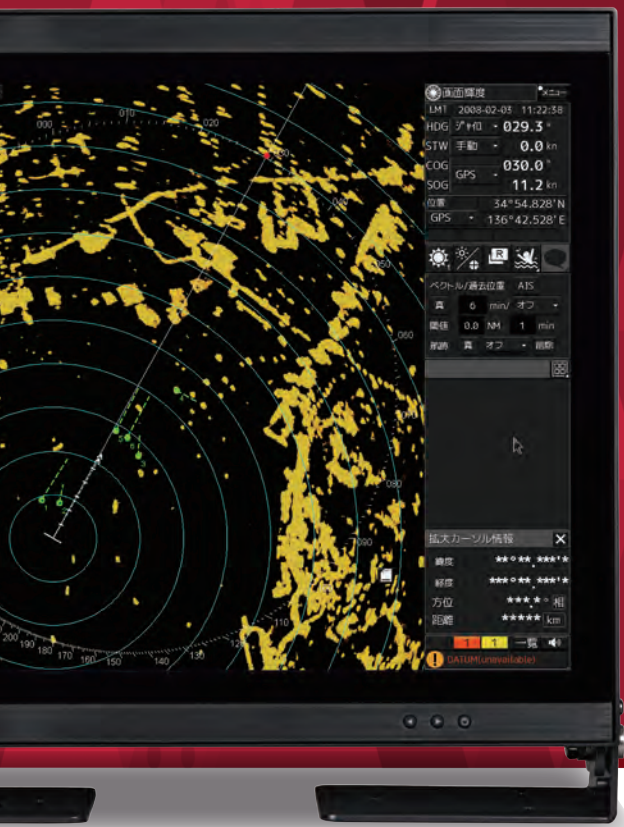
010
000
020
030
040
050
060
070
080
090
100
110
120
130
140
150
160
170
180
190
200

直適輝度
メニュー
LM1 2008-02-03 11:22:38
HDG ジャイロ 029.3 °
STW 手動 0.0 kn
COG GPS 030.0 °
SOG 11.2 kn
位置 34°54.828'N
GPS 136°42.528'E
R
ベクトル/過去位置 AIS
真 6 min/ オフ
間隔 0.0 NM 1 min
航跡 真 オフ 削除
拡大カーソル情報
緯度 **°**.***'*
経度 ***°**.***'*
方位 ***.*° 相
距離 ***** km
1 1 一覧
DATUM(unavailable)